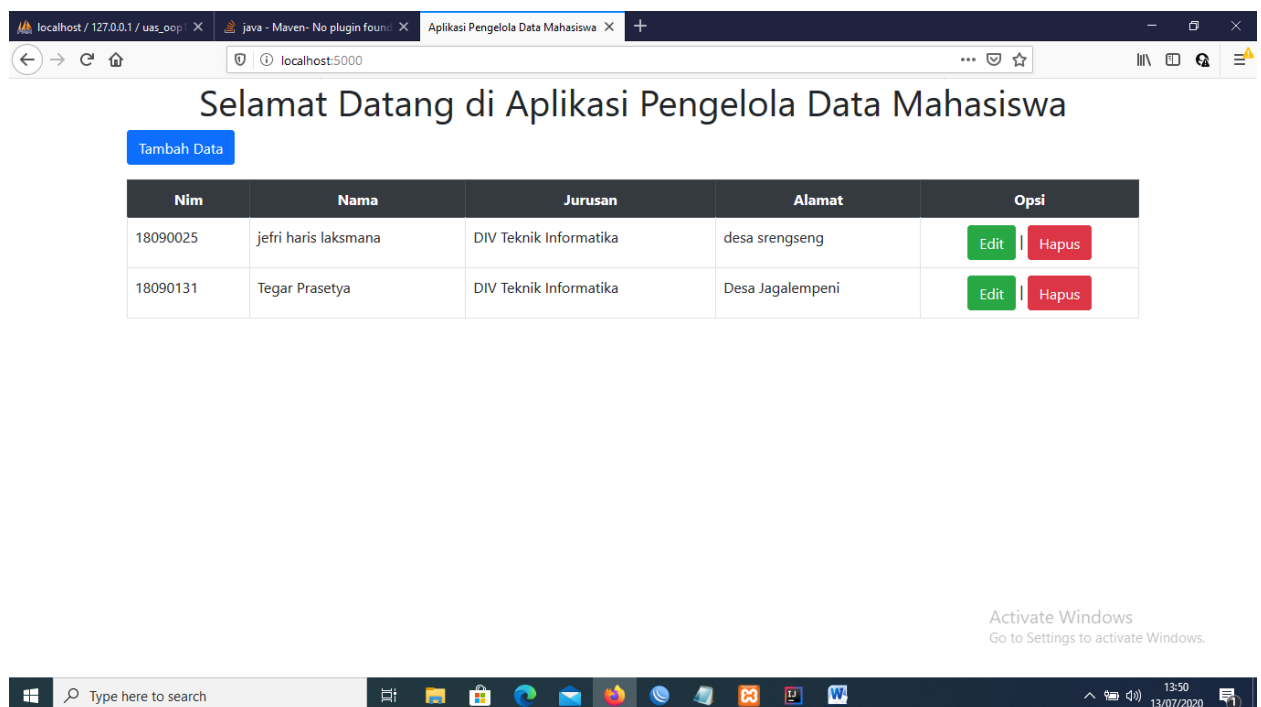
localhost / 127.0.0.1 / uas_oop1 ×
java - Maven- No plugin found ×
Aplikasi Pengelola Data Mahasiswa ×
+

localhost:5000

Selamat Datang di Aplikasi Pengelola Data Mahasiswa

Tambah Data

| Nim | Nama | Jurusan | Alamat | Opsi |
|---|---|---|---|---|
| 18090025 | jefri haris laksmana | DIV Teknik Informatika | desa srengseng | Edit \| Hapus |
| 18090131 | Tegar Prasetya | DIV Teknik Informatika | Desa Jagalempeni | Edit \| Hapus |

Activate Windows
Go to Settings to activate Windows.

Type here to search

13:50
13/07/2020